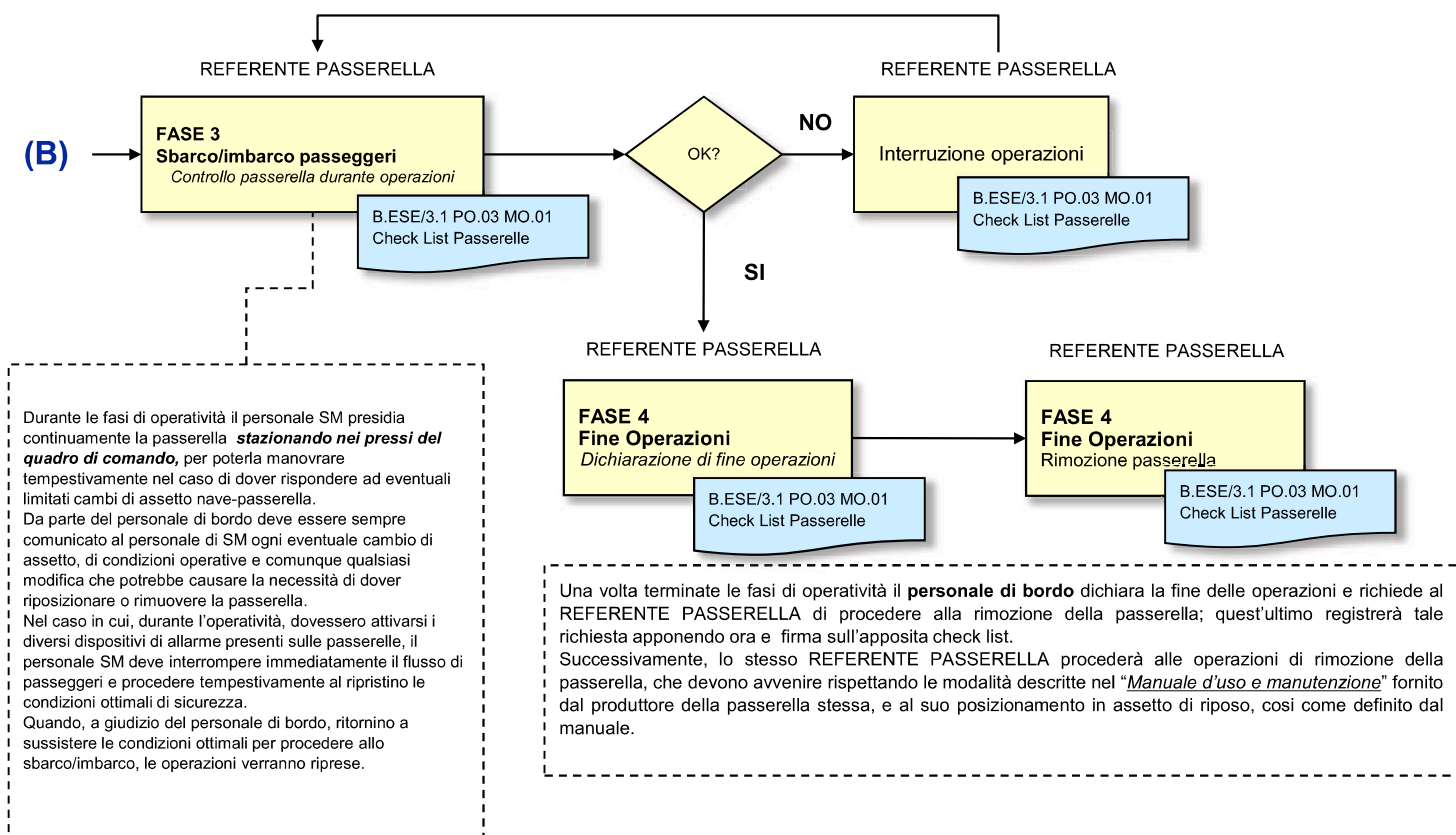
REFERENTE PASSERELLA

REFERENTE PASSERELLA

(B)

FASE 3
Sbarco/imbarco passeggeri
Controllo passerella durante operazioni

B.ESE/3.1 PO.03 MO.01
Check List Passerelle

OK?

NO

Interruzione operazioni

B.ESE/3.1 PO.03 MO.01
Check List Passerelle

SI

REFERENTE PASSERELLA

REFERENTE PASSERELLA

FASE 4
Fine Operazioni
Dichiarazione di fine operazioni

B.ESE/3.1 PO.03 MO.01
Check List Passerelle

FASE 4
Fine Operazioni
Rimozione passerella

B.ESE/3.1 PO.03 MO.01
Check List Passerelle

Durante le fasi di operatività il personale SM presidia continuamente la passerella **stazionando nei pressi del quadro di comando,** per poterla manovrare tempestivamente nel caso di dover rispondere ad eventuali limitati cambi di assetto nave-passerella.
Da parte del personale di bordo deve essere sempre comunicato al personale di SM ogni eventuale cambio di assetto, di condizioni operative e comunque qualsiasi modifica che potrebbe causare la necessità di dover riposizionare o rimuovere la passerella.
Nel caso in cui, durante l'operatività, dovessero attivarsi i diversi dispositivi di allarme presenti sulle passerelle, il personale SM deve interrompere immediatamente il flusso di passeggeri e procedere tempestivamente al ripristino le condizioni ottimali di sicurezza.
Quando, a giudizio del personale di bordo, ritornino a sussistere le condizioni ottimali per procedere allo sbarco/imbarco, le operazioni verranno riprese.

Una volta terminate le fasi di operatività il **personale di bordo** dichiara la fine delle operazioni e richiede al REFERENTE PASSERELLA di procedere alla rimozione della passerella; quest'ultimo registrerà tale richiesta apponendo ora e firma sull'apposita check list.
Successivamente, lo stesso REFERENTE PASSERELLA procederà alle operazioni di rimozione della passerella, che devono avvenire rispettando le modalità descritte nel "Manuale d'uso e manutenzione" fornito dal produttore della passerella stessa, e al suo posizionamento in assetto di riposo, così come definito dal manuale.